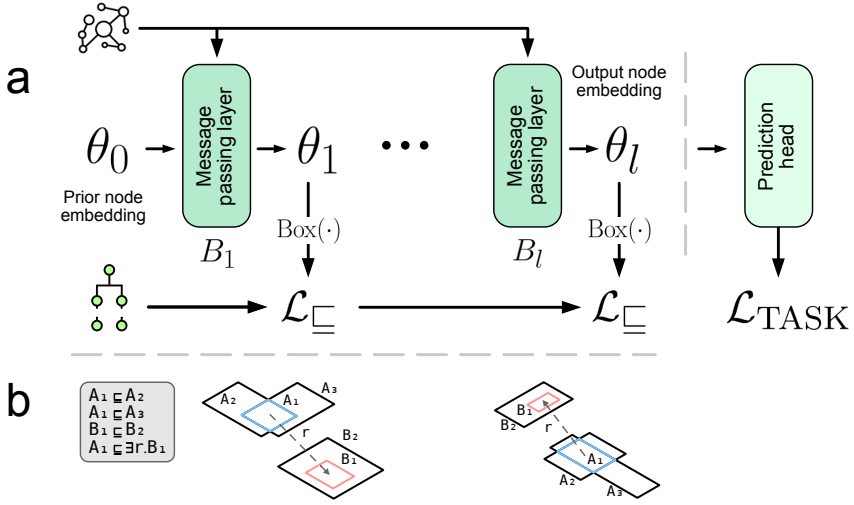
a

$\theta_0$

Prior node embedding

Message passing layer

$B_1$

$\theta_1$

$\text{Box}(\cdot)$

$\mathcal{L}_{\sqsubseteq}$

Message passing layer

$B_l$

Output node embedding

$\theta_l$

$\text{Box}(\cdot)$

$\mathcal{L}_{\sqsubseteq}$

Prediction head

$\mathcal{L}_{\text{TASK}}$

b

$A_1 \sqsubseteq A_2$
$A_1 \sqsubseteq A_3$
$B_1 \sqsubseteq B_2$
$A_1 \sqsubseteq \exists r.B_1$

$A_2$ $A_1$ $A_3$ r $B_2$ $B_1$

$B_1$ $B_2$ r $A_1$ $A_2$ $A_3$